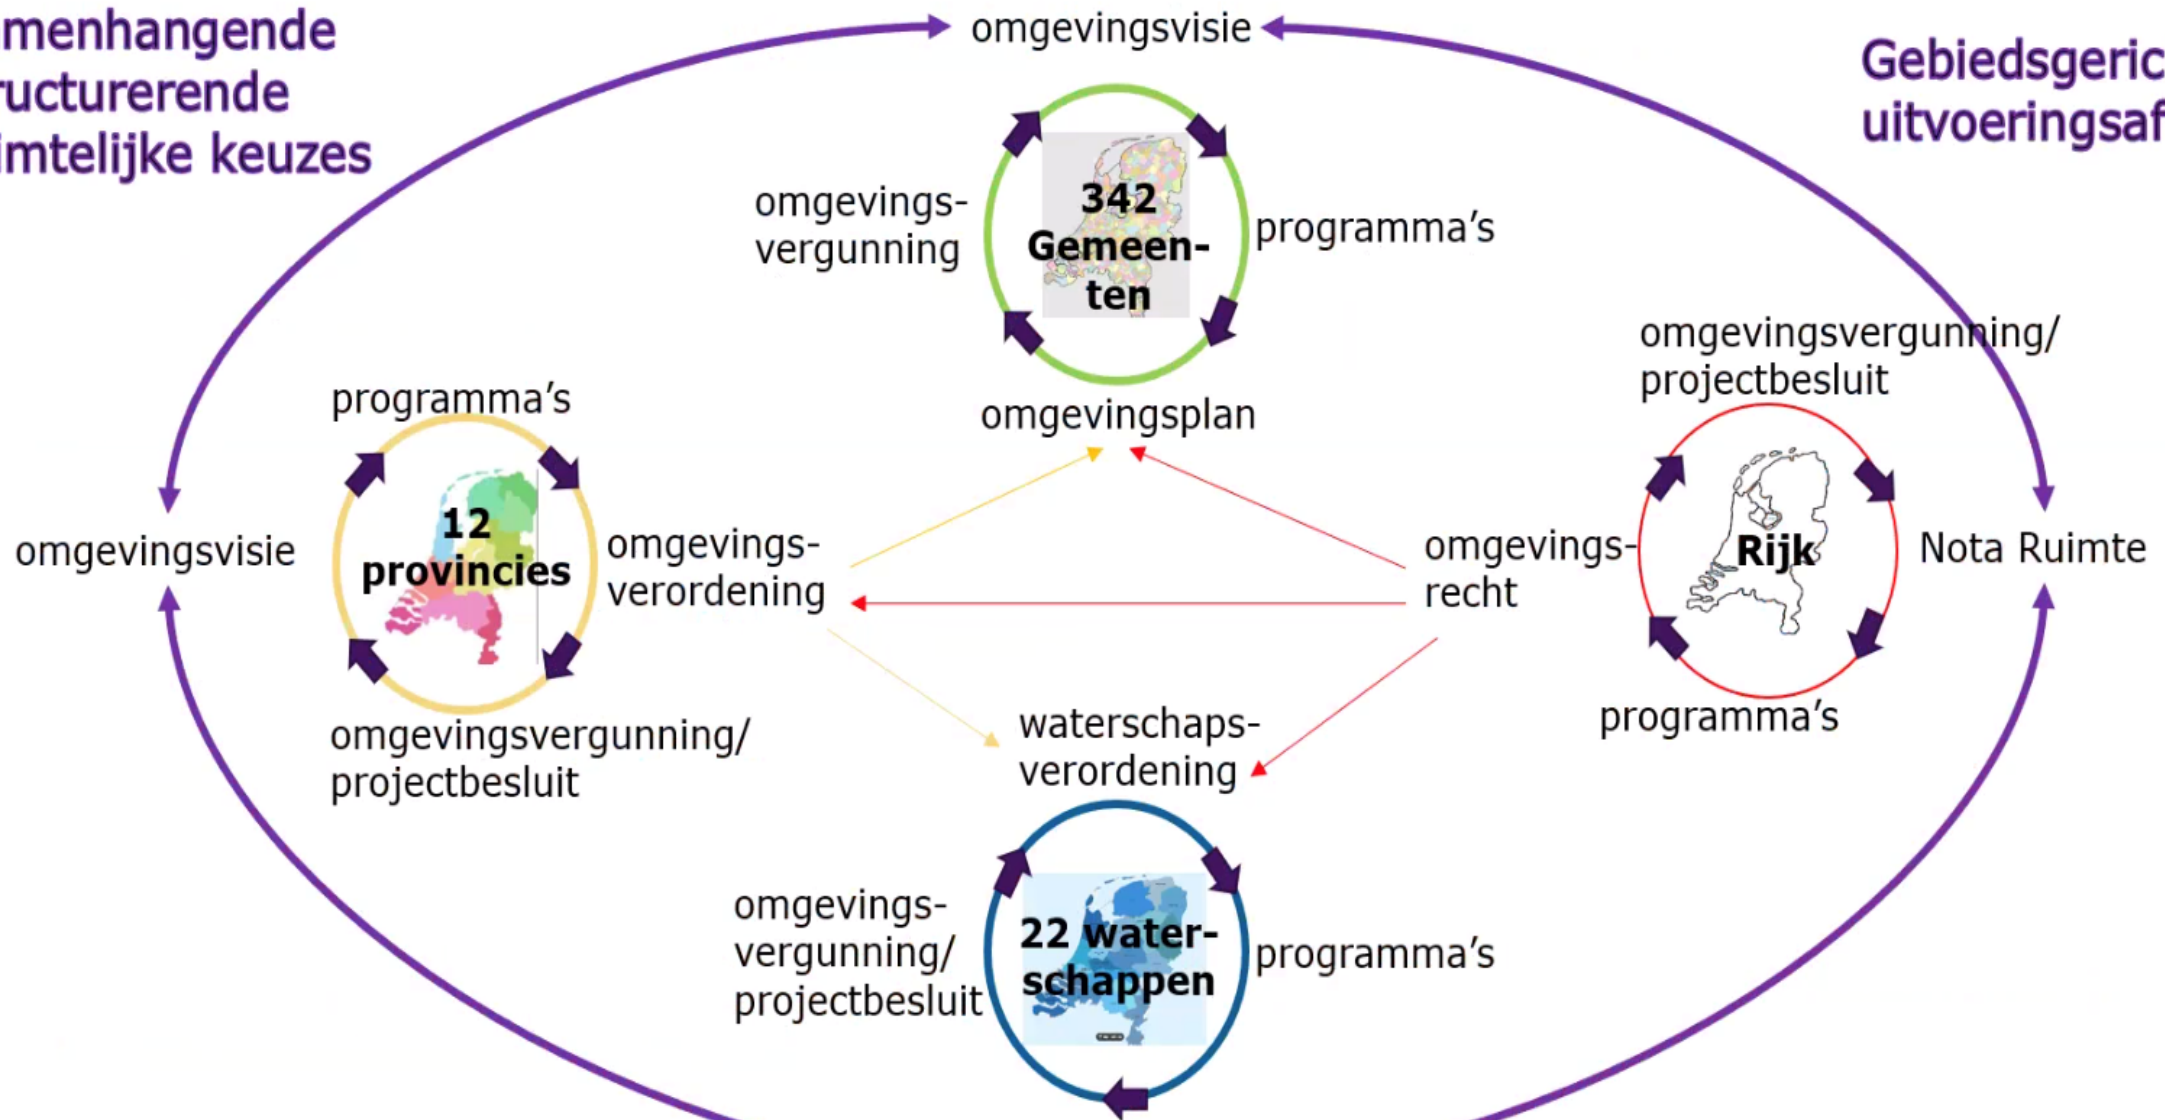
menhangende
ructurerende
imtelijke keuzes

omgevingsvisie

Gebiedsgeric
uitvoeringsaf

omgevings-
vergunning

342
Gemeenten

programma's

omgevingsplan

omgevingsvergunning/
projectbesluit

programma's

omgevingsvisie

12
provincies

omgevings-
verordening

omgevings-
recht

Rijk

Nota Ruimte

omgevingsvergunning/
projectbesluit

waterschaps-
verordening

programma's

omgevings-
vergunning/
projectbesluit

22 water-
schappen

programma's